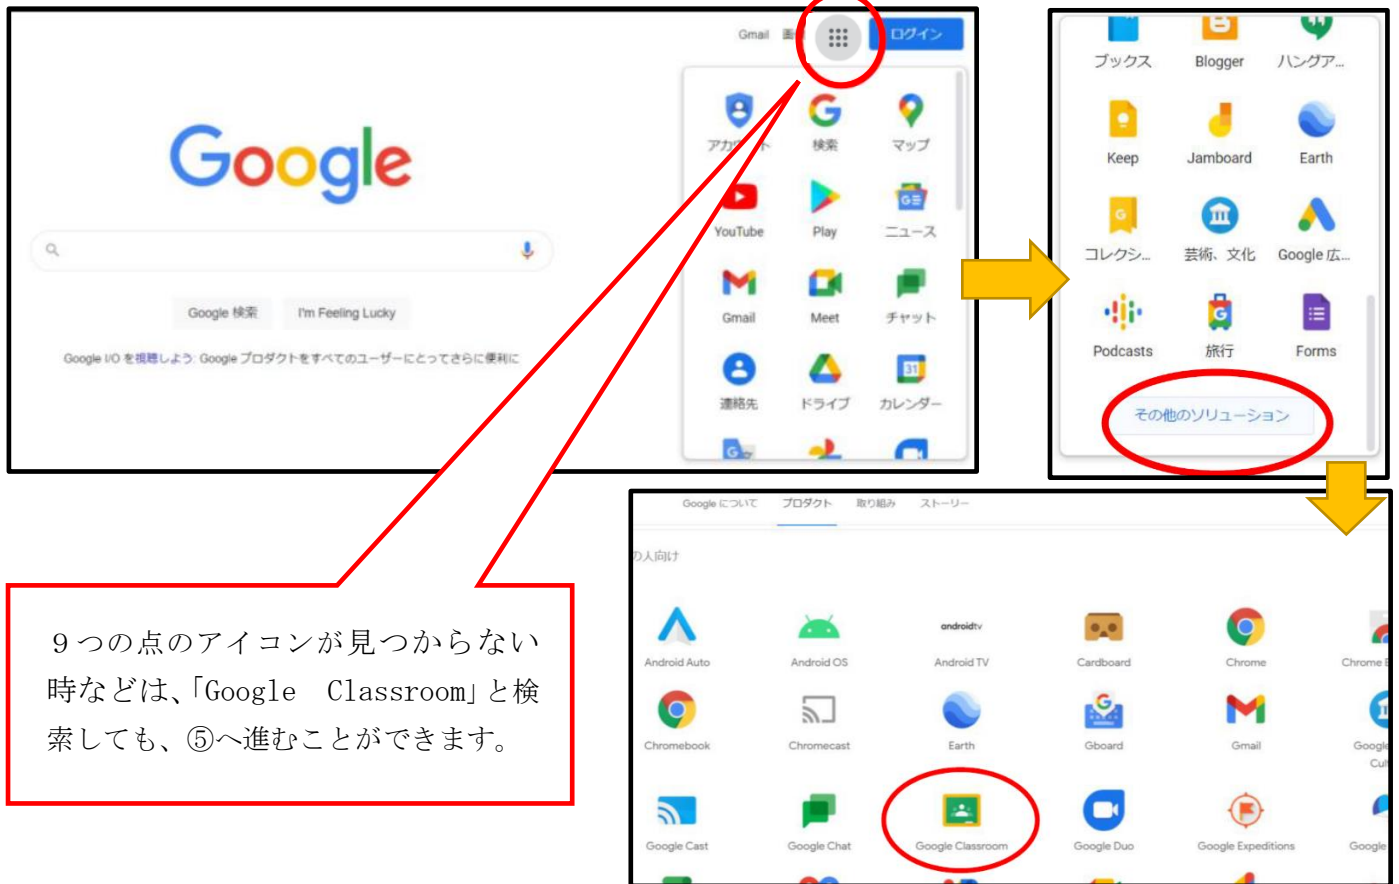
Gmail 画 ログイン

Google

Google 検索 I'm Feeling Lucky

Google I/O を視聴しよう: Google プロダクトをすべてのユーザーにとってさらに便利に

アカウント 検索 マップ
YouTube Play ニュース
Gmail Meet チャット
連絡先 ドライブ カレンダー

ブックス Blogger ハングア...
Keep Jamboard Earth
コレクシ... 芸術、文化 Google 広...
Podcasts 旅行 Forms
その他のソリューション

Google について プロダクト 取り組み ストーリー

の人向け

Android Auto Android OS Android TV Cardboard Chrome Chrome
Chromebook Chromecast Earth Gboard Gmail Google Cul
Google Cast Google Chat Google Classroom Google Duo Google Expeditions Google

９つの点のアイコンが見つからない時などは、「Google Classroom」と検索しても、⑤へ進むことができます。